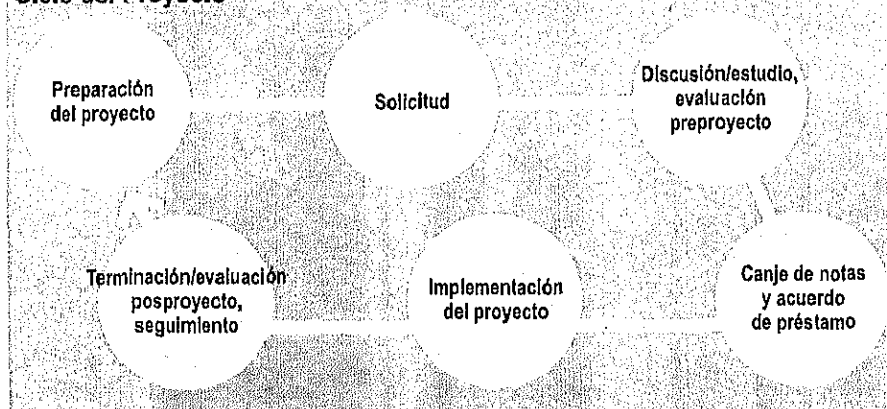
Ciclo del Proyecto

Preparación del proyecto

Solicitud

Discusión/estudio, evaluación preproyecto

Terminación/evaluación posproyecto, seguimiento

Implementación del proyecto

Canje de notas y acuerdo de préstamo